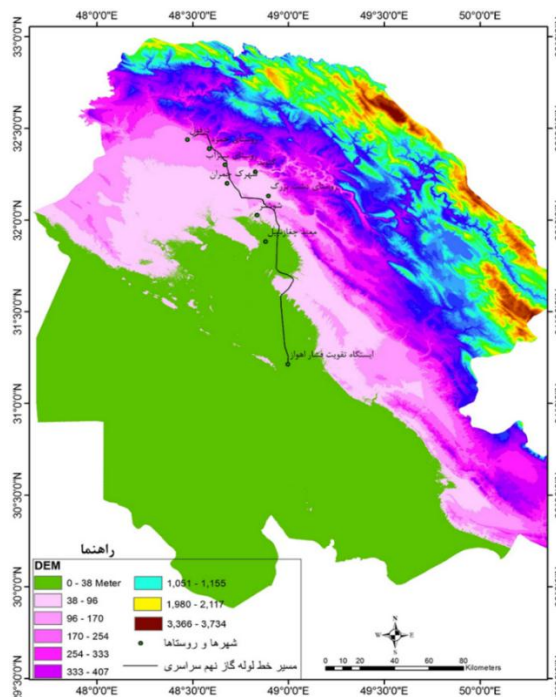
48°0'0"E 48°30'0"E 49°0'0"E 49°30'0"E 50°0'0"E

33°0'0"N
32°30'0"N
32°0'0"N
31°30'0"N
31°0'0"N
30°30'0"N
30°0'0"N

شهرک جنران

مجتمع جمع‌آوری

ایستگاه تقویت فشار اهواز

راهنما

DEM
0 - 38 Meter
38 - 96
96 - 170
170 - 254
254 - 333
333 - 407
1,051 - 1,155
1,980 - 2,117
3,366 - 3,734
شهرها و روستاها
مسیر خط لوله گاز نهم سراسری

N
W E
S

0 10 20 40 60 80 Kilometers

48°0'0"E 48°30'0"E 49°0'0"E 49°30'0"E 50°0'0"E